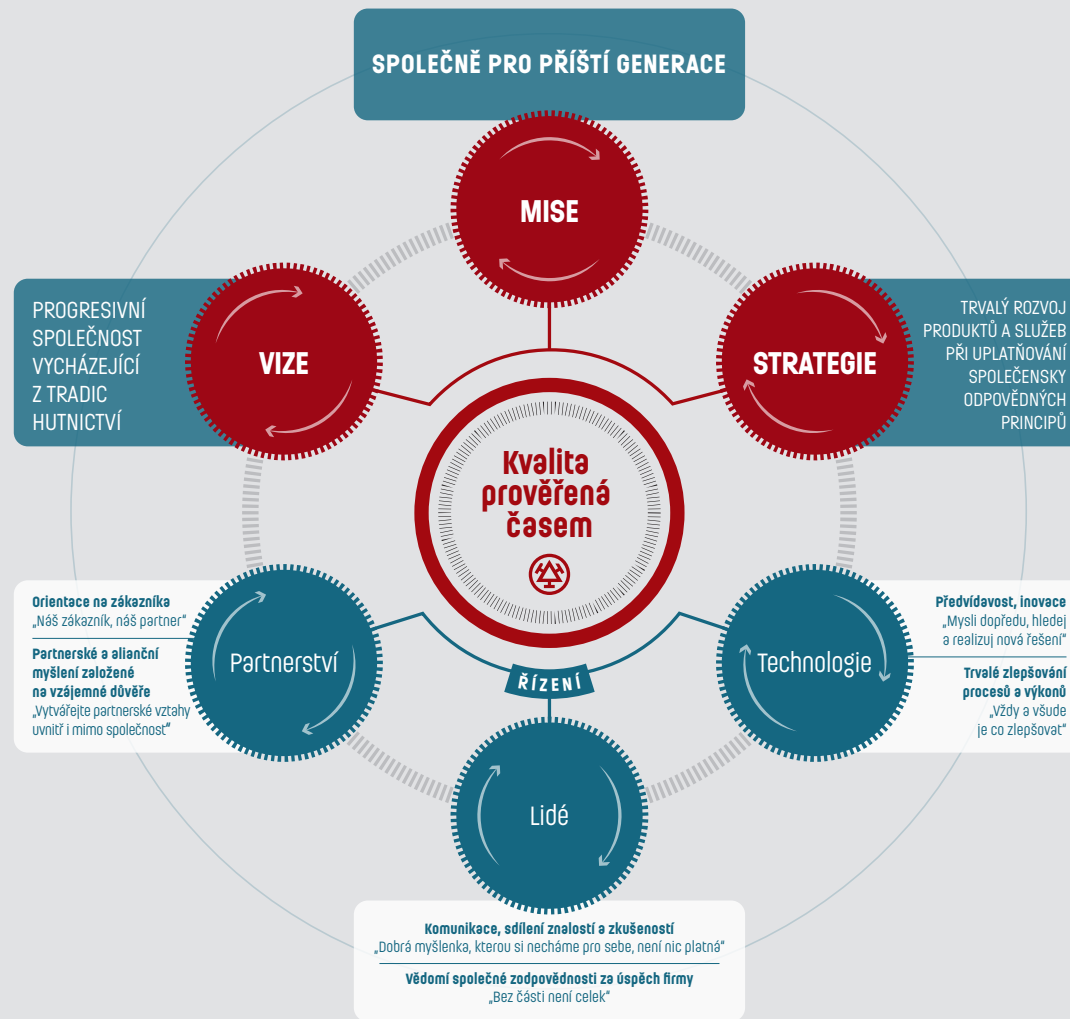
SPOLEČNĚ PRO PŘÍŠTÍ GENERACE

MISE

PROGRESIVNÍ SPOLEČNOST VYCHÁZEJÍCÍ Z TRADIC HUTNICTVÍ

VIZE

STRATEGIE

TRVALÝ ROZVOJ PRODUKTŮ A SLUŽEB PŘI UPLATŇOVÁNÍ SPOLEČENSKY ODPOVĚDNÝCH PRINCIPŮ

Kvalita prověřená časem

Orientace na zákazníka
„Náš zákazník, náš partner"

Partnerské a alianční myšlení založené na vzájemné důvěře
„Vytvářejte partnerské vztahy uvnitř i mimo společnost"

Partnerství

ŘÍZENÍ

Technologie

Předvídavost, inovace
„Mysli dopředu, hledej a realizuj nová řešení"

Trvalé zlepšování procesů a výkonů
„Vždy a všude je co zlepšovat"

Lidé

Komunikace, sdílení znalostí a zkušeností
„Dobrá myšlenka, kterou si necháme pro sebe, není nic platná"

Vědomí společné zodpovědnosti za úspěch firmy
„Bez části není celek"